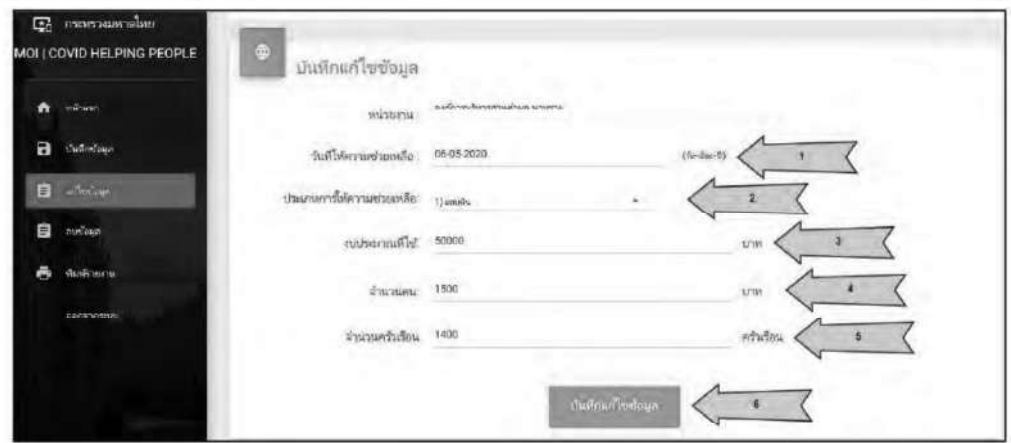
กระทรวงมหาดไทย
MOI | COVID HELPING PEOPLE

หน้าหลัก
บันทึกข้อมูล
แก้ไขข้อมูล
ลบข้อมูล
พิมพ์รายงาน
ออกจากระบบ

บันทึกแก้ไขข้อมูล

หน่วยงาน : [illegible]

วันที่ให้ความช่วยเหลือ : 08-05-2020 (วัน-เดือน-ปี) 1

ประเภทการให้ความช่วยเหลือ : 1) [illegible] 2

งบประมาณที่ใช้ : 50000 บาท 3

จำนวนคน : 1500 บาท 4

จำนวนครัวเรือน : 1400 ครัวเรือน 5

บันทึกแก้ไขข้อมูล 6